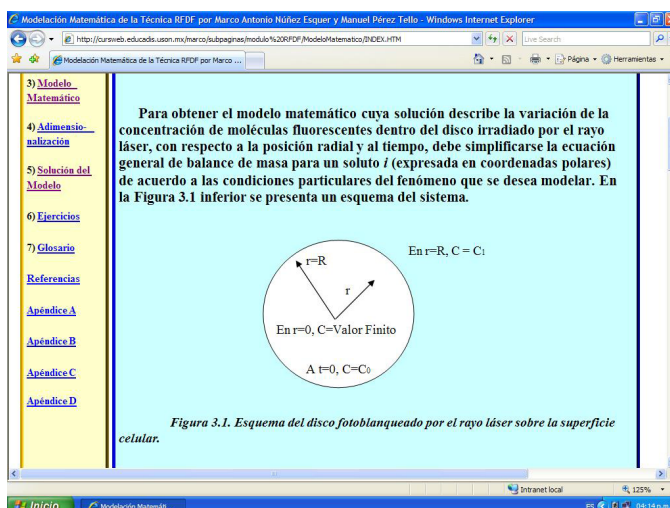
Modelación Matemática de la Técnica RFDF por Marco Antonio Núñez Esquer y Manuel Pérez Tello - Windows Internet Explorer

http://cursweb.educadis.uson.mx/marco/subpaginas/modulo%20RFDF/ModeloMatematico/INDEX.HTM

Live Search

Modelación Matemática de la Técnica RFDF por Marco ...

Página

Herramientas

3) Modelo Matemático

4) Adimensionalización

5) Solución del Modelo

6) Ejercicios

7) Glosario

Referencias

Apéndice A

Apéndice B

Apéndice C

Apéndice D

Para obtener el modelo matemático cuya solución describe la variación de la concentración de moléculas fluorescentes dentro del disco irradiado por el rayo láser, con respecto a la posición radial y al tiempo, debe simplificarse la ecuación general de balance de masa para un soluto *i* (expresada en coordenadas polares) de acuerdo a las condiciones particulares del fenómeno que se desea modelar. En la Figura 3.1 inferior se presenta un esquema del sistema.

En r=R, C = $C_1$

r=R

r

En r=0, C=Valor Finito

A t=0, C=$C_0$

*Figura 3.1. Esquema del disco fotoblanqueado por el rayo láser sobre la superficie celular.*

Intranet local

125%

Inicio

Modelación Matemáti...

ES

04:14 p.m.